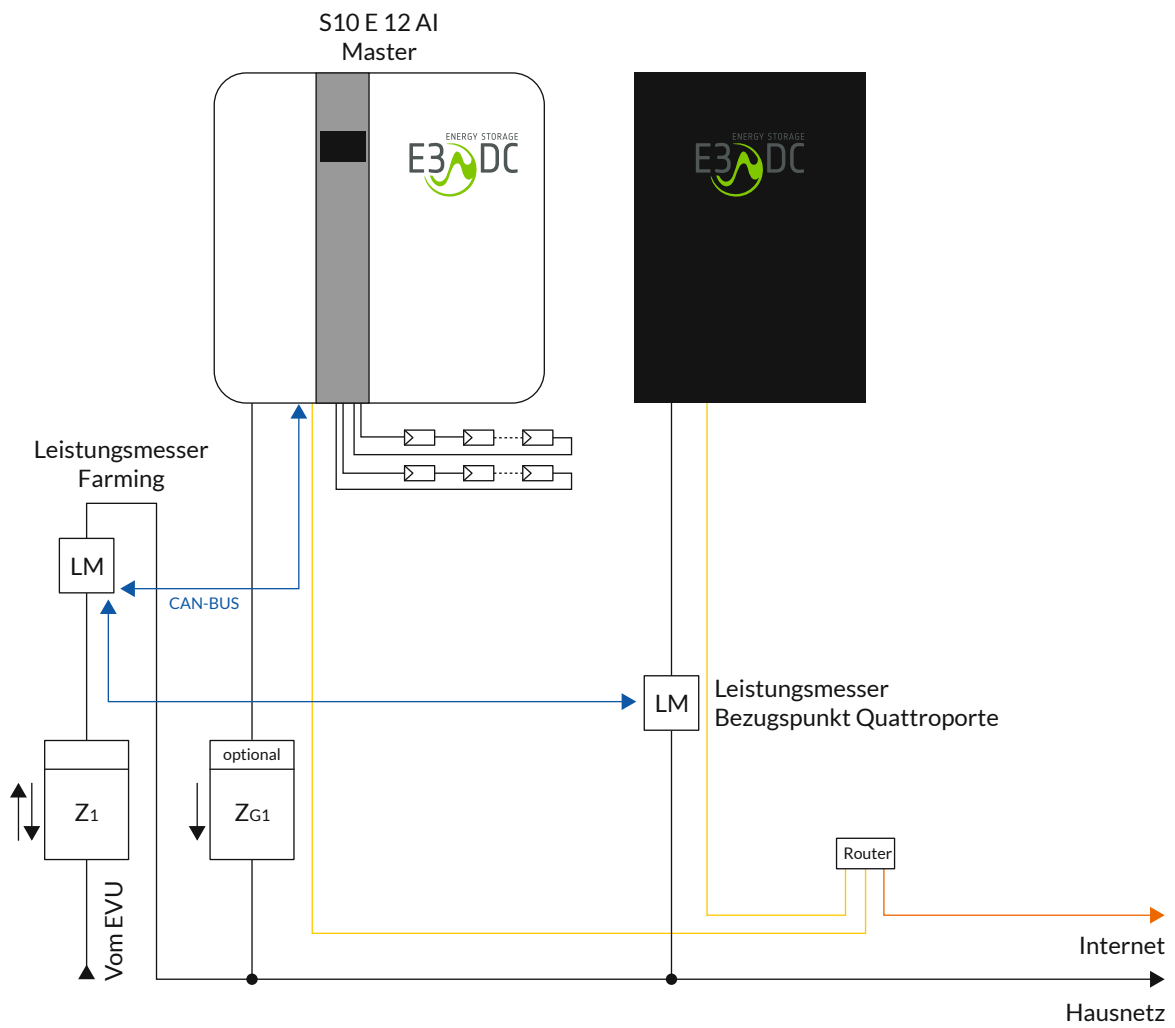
S10 E 12 AI
Master

ENERGY STORAGE
E3DC

ENERGY STORAGE
E3DC

Leistungsmesser
Farming

LM

CAN-BUS

LM

Leistungsmesser
Bezugspunkt Quattroporte

$Z_1$

optional

$Z_{G1}$

Router

Vom EVU

Internet

Hausnetz